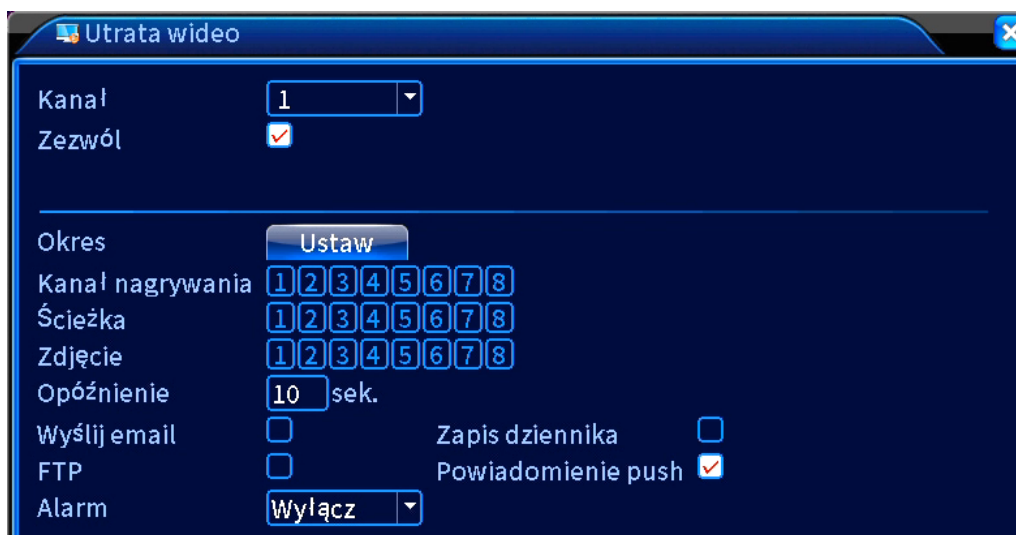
Utrata wideo

Kanał 1
Zezwól

Okres Ustaw
Kanał nagrywania 1 2 3 4 5 6 7 8
Ścieżka 1 2 3 4 5 6 7 8
Zdjęcie 1 2 3 4 5 6 7 8
Opóźnienie 10 sek.
Wyślij email
Zapis dziennika
FTP
Powiadomienie push
Alarm Wyłącz